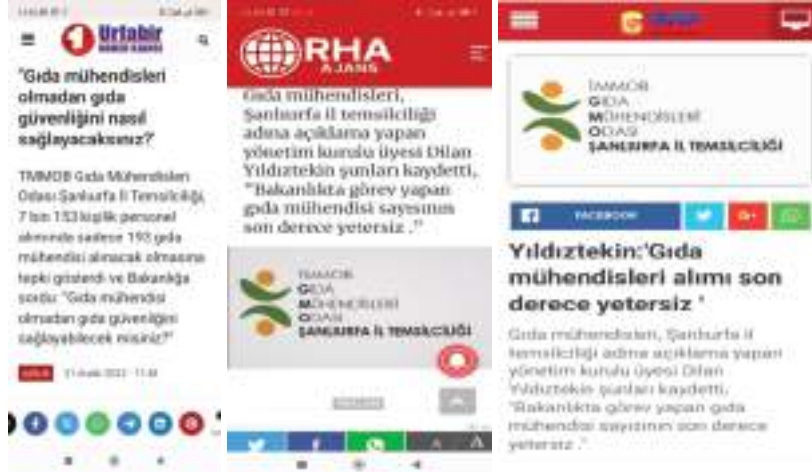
Urfabir

"Gıda mühendisleri olmadan gıda güvenliğini nasıl sağlayacaksınız?"

TMMOB Gıda Mühendisleri Odası Şanlıurfa İl Temsilciliği, 7 bin 153 kişilik personel alımında sadece 193 gıda mühendisi alınacak olmasına tepki gösterdi ve Bakanlığa sordu: "Gıda mühendisi olmadan gıda güvenliğini sağlayabilecek misiniz?"

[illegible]

RHA AJANS

Gıda mühendisleri, Şanlıurfa İl temsilciliği adına açıklama yapan yönetim kurulu üyesi Dilan Yıldıztekin şunları kaydetti, "Bakanlıkta görev yapan gıda mühendisi sayısının son derece yetersiz ."

TMMOB
GIDA
MÜHENDİSLERİ
ODASI
ŞANLIURFA İL TEMSİLCİLİĞİ

TMMOB
GIDA
MÜHENDİSLERİ
ODASI
ŞANLIURFA İL TEMSİLCİLİĞİ

FACEBOOK

Yıldıztekin:'Gıda mühendisleri alımı son derece yetersiz '

Gıda mühendisleri, Şanlıurfa il temsilciliği adına açıklama yapan yönetim kurulu üyesi Dilan Yıldıztekin şunları kaydetti, "Bakanlıkta görev yapan gıda mühendisi sayısının son derece yetersiz ."